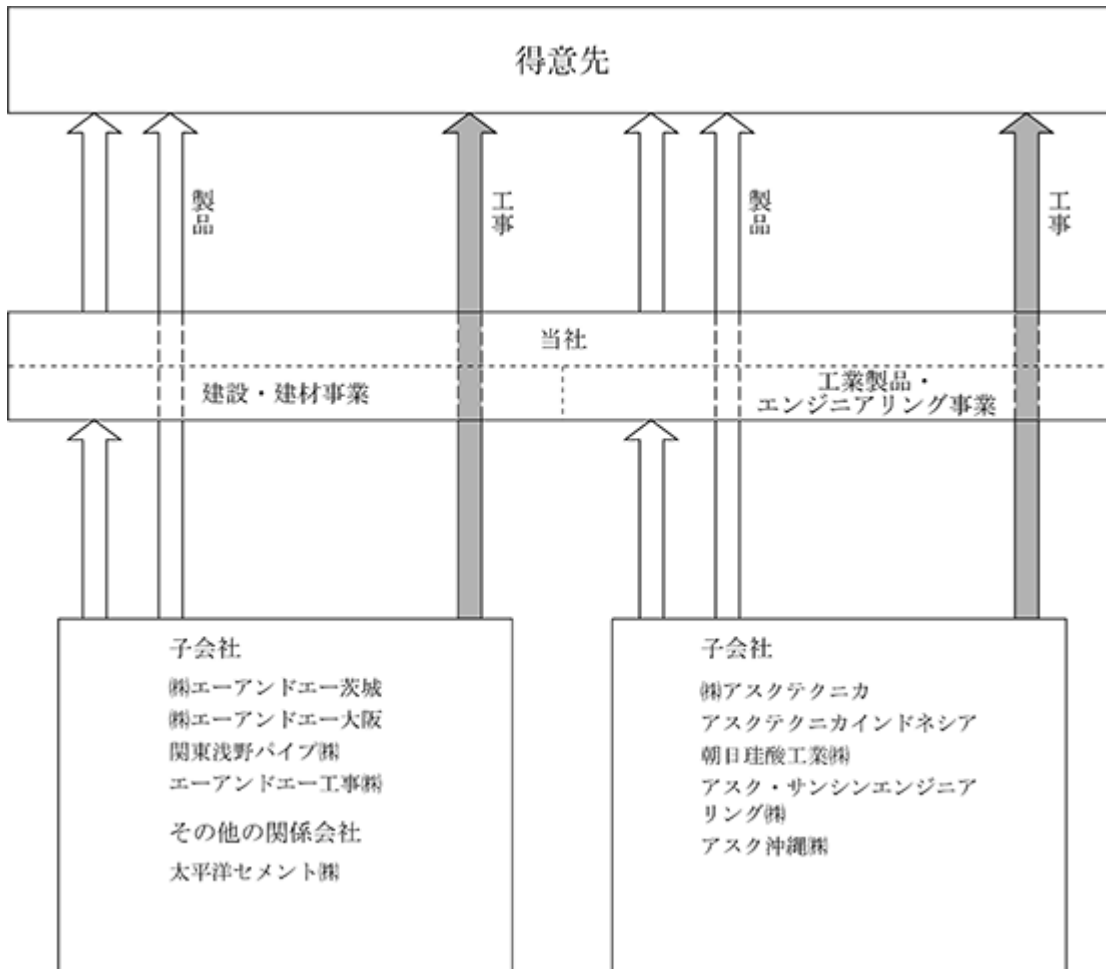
得意先

製品

工事

製品

工事

当社

建設・建材事業

工業製品・
エンジニアリング事業

子会社
㈱エーアンドエー茨城
㈱エーアンドエー大阪
関東浅野パイプ㈱
エーアンドエー工事㈱

その他の関係会社
太平洋セメント㈱

子会社
㈱アスクテクニカ
アスクテクニカインドネシア
朝日珪酸工業㈱
アスク・サンシンエンジニアリング㈱
アスク沖縄㈱